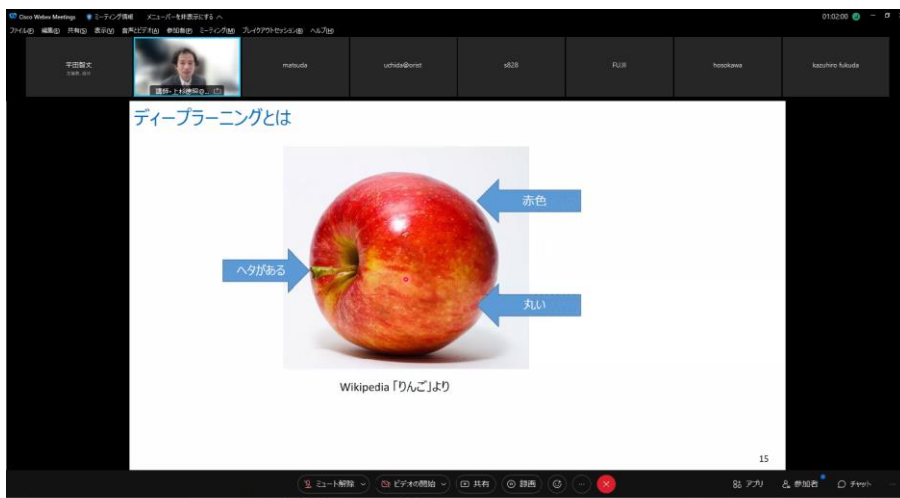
Cisco Webex Meetings ミーティング情報 メニューバーを非表示にする

ファイル(F) 編集(E) 共有(S) 表示(V) 音声とビデオ(A) 参加者(P) ミーティング(M) ブレイクアウトセッション(B) ヘルプ(H)

01:02:00

平田智文

講師-上杉徳照@...

matsuda

uchida@orist

s828

FUJII

hosokawa

kazuhiro fukuda

ディープラーニングとは

赤色

ヘタがある

丸い

Wikipedia「りんご」より

15

ミュート解除 ビデオの開始 共有 録画 アプリ 参加者 チャット